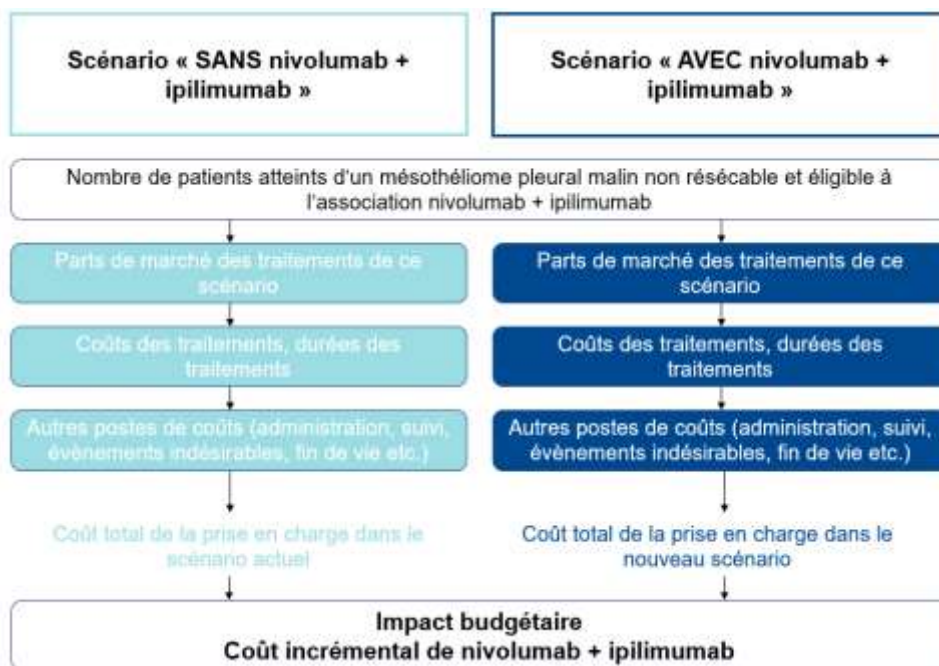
Scénario « SANS nivolumab + ipilimumab »

Scénario « AVEC nivolumab + ipilimumab »

Nombre de patients atteints d'un mésothéliome pleural malin non résécable et éligible à l'association nivolumab + ipilimumab

Parts de marché des traitements de ce scénario

Coûts des traitements, durées des traitements

Autres postes de coûts (administration, suivi, évènements indésirables, fin de vie etc.)

Coût total de la prise en charge dans le scénario actuel

Parts de marché des traitements de ce scénario

Coûts des traitements, durées des traitements

Autres postes de coûts (administration, suivi, évènements indésirables, fin de vie etc.)

Coût total de la prise en charge dans le nouveau scénario

Impact budgétaire
Coût incrémental de nivolumab + ipilimumab